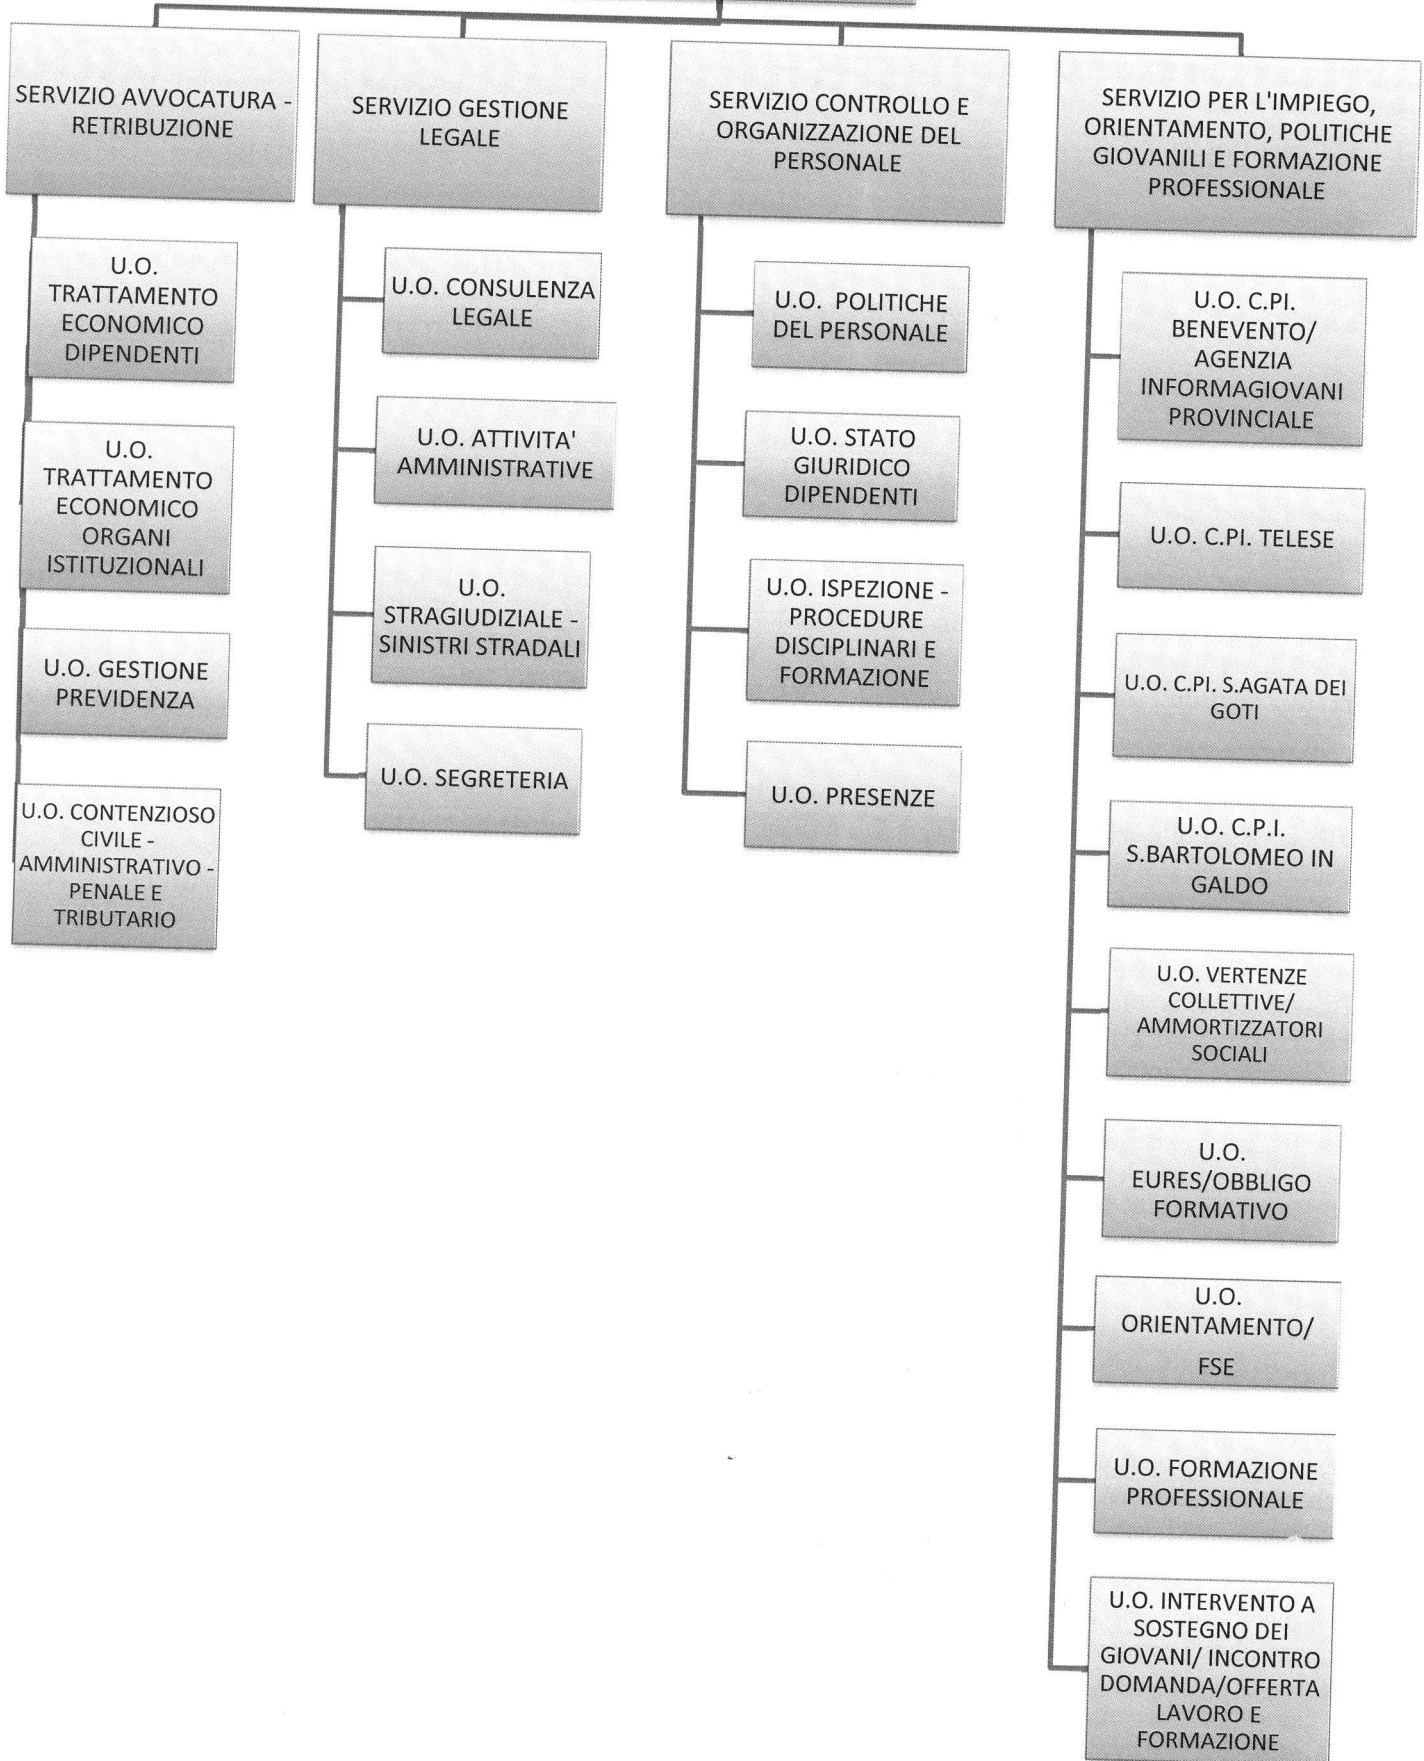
SERVIZIO AVVOCATURA - RETRIBUZIONE

U.O. TRATTAMENTO ECONOMICO DIPENDENTI

U.O. TRATTAMENTO ECONOMICO ORGANI ISTITUZIONALI

U.O. GESTIONE PREVIDENZA

U.O. CONTENZIOSO CIVILE - AMMINISTRATIVO - PENALE E TRIBUTARIO

SERVIZIO GESTIONE LEGALE

U.O. CONSULENZA LEGALE

U.O. ATTIVITA' AMMINISTRATIVE

U.O. STRAGIUDIZIALE - SINISTRI STRADALI

U.O. SEGRETERIA

SERVIZIO CONTROLLO E ORGANIZZAZIONE DEL PERSONALE

U.O. POLITICHE DEL PERSONALE

U.O. STATO GIURIDICO DIPENDENTI

U.O. ISPEZIONE - PROCEDURE DISCIPLINARI E FORMAZIONE

U.O. PRESENZE

SERVIZIO PER L'IMPIEGO, ORIENTAMENTO, POLITICHE GIOVANILI E FORMAZIONE PROFESSIONALE

U.O. C.PI. BENEVENTO/ AGENZIA INFORMAGIOVANI PROVINCIALE

U.O. C.PI. TELESE

U.O. C.PI. S.AGATA DEI GOTI

U.O. C.P.I. S.BARTOLOMEO IN GALDO

U.O. VERTENZE COLLETTIVE/ AMMORTIZZATORI SOCIALI

U.O. EURES/OBBLIGO FORMATIVO

U.O. ORIENTAMENTO/ FSE

U.O. FORMAZIONE PROFESSIONALE

U.O. INTERVENTO A SOSTEGNO DEI GIOVANI/ INCONTRO DOMANDA/OFFERTA LAVORO E FORMAZIONE